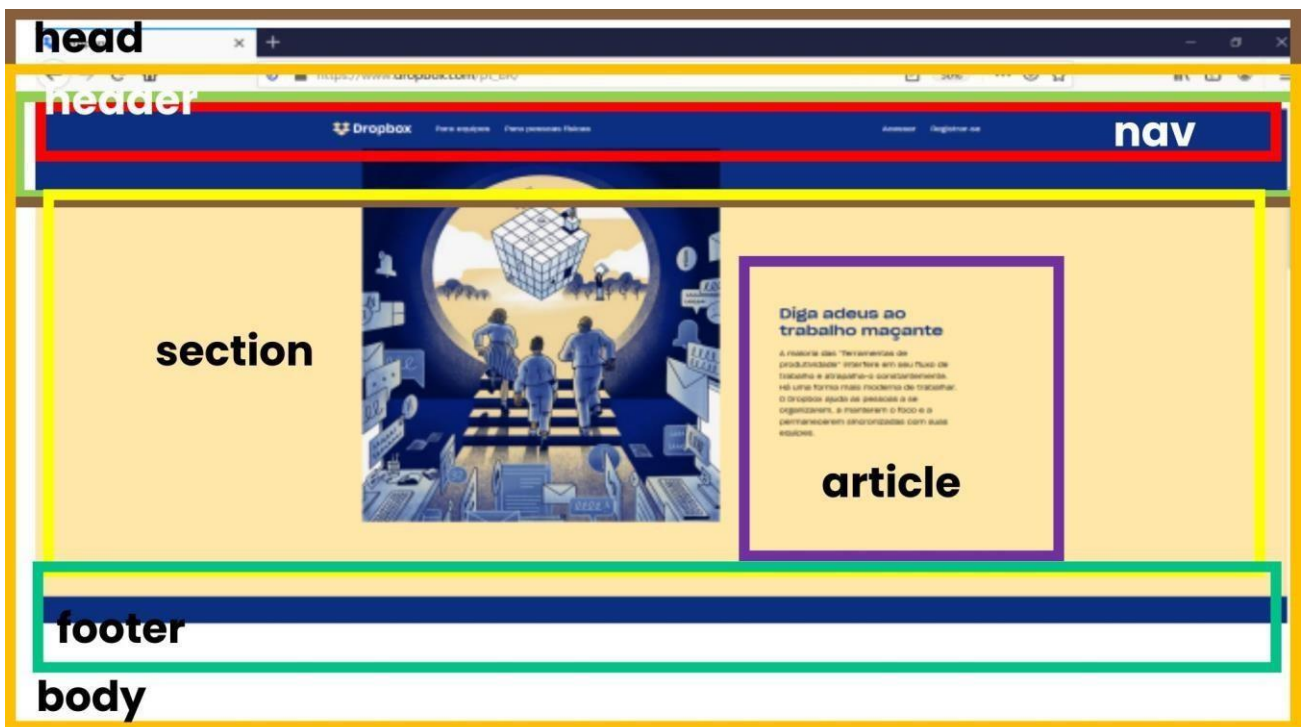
head
header
https://www.dropbox.com/pt_BR/
50%
Dropbox Para equipes Para pessoas físicas Acessar Registrar-se
nav
section
Diga adeus ao trabalho maçante
A história das "ferramentas de produtividade" interfere em seu fluxo de trabalho e atrapalha-o constantemente. Há uma forma mais moderna de trabalhar. O Dropbox ajuda as pessoas a se organizarem, a manterem o foco e a permanecerem sincronizadas com suas equipes.
article
footer
body